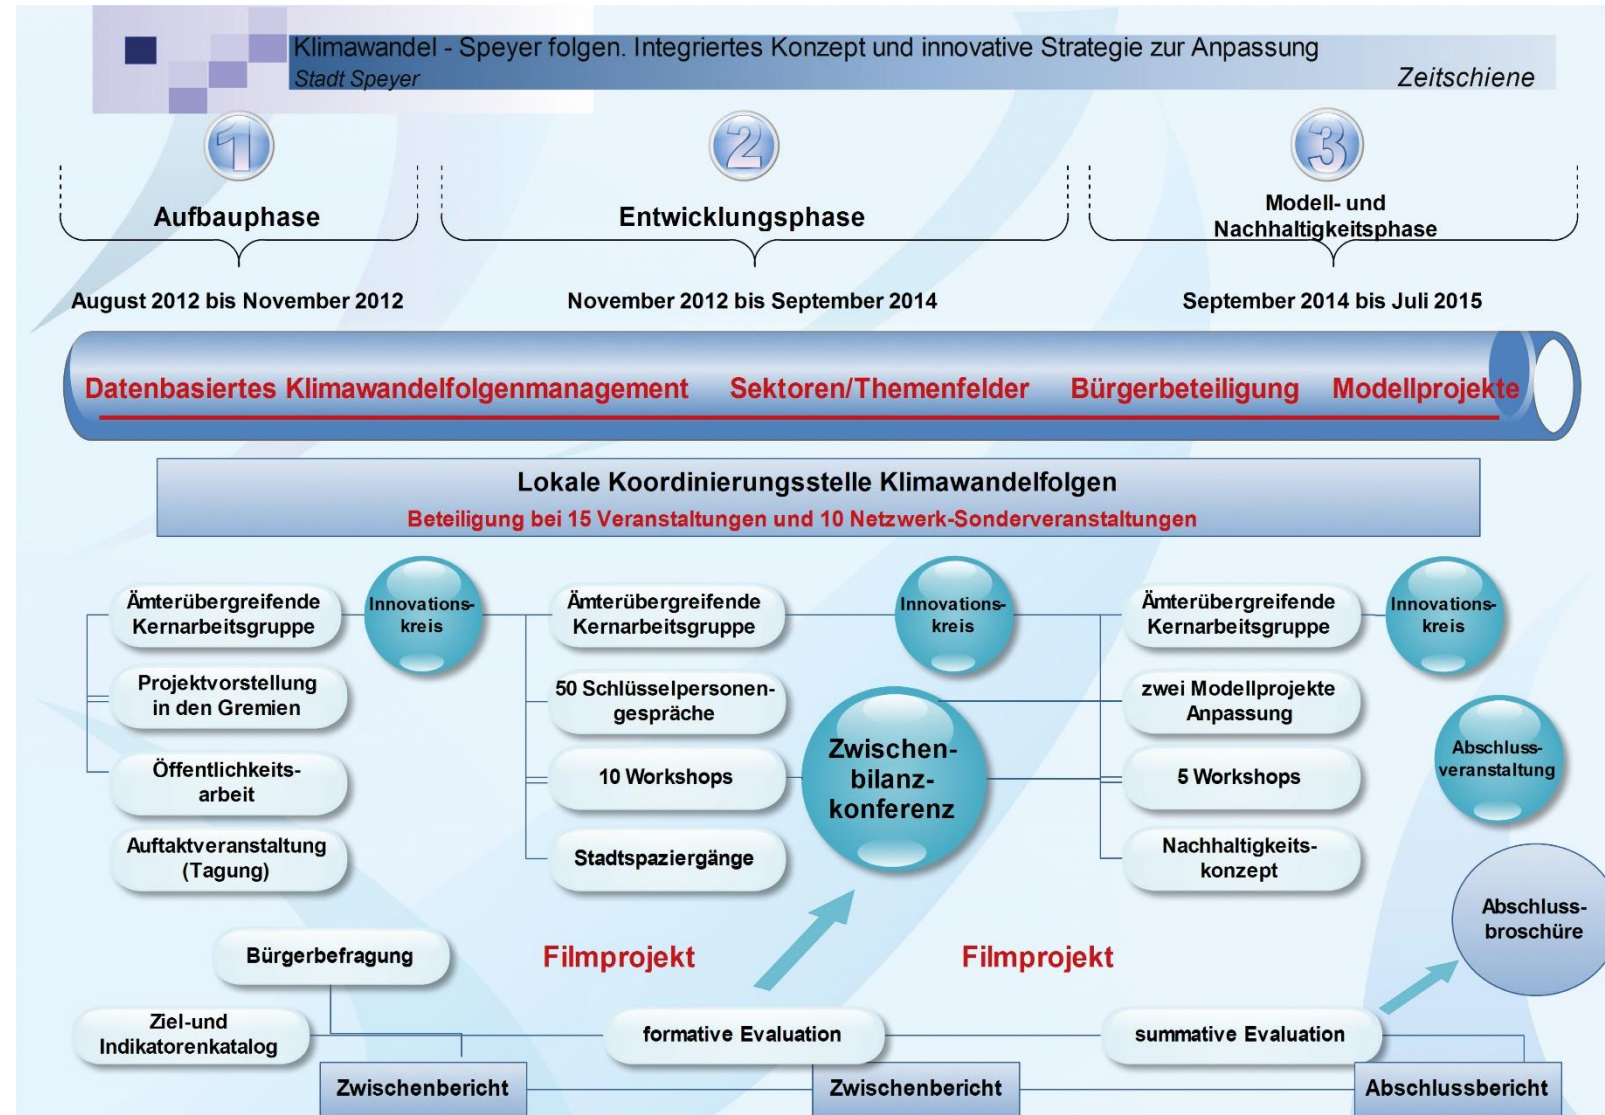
Klimawandel - Speyer folgen. Integriertes Konzept und innovative Strategie zur Anpassung
Stadt Speyer
Zeitschiene

1
Aufbauphase
August 2012 bis November 2012

2
Entwicklungsphase
November 2012 bis September 2014

3
Modell- und Nachhaltigkeitsphase
September 2014 bis Juli 2015

Datenbasiertes Klimawandelfolgenmanagement Sektoren/Themenfelder Bürgerbeteiligung Modellprojekte

Lokale Koordinierungsstelle Klimawandelfolgen
Beteiligung bei 15 Veranstaltungen und 10 Netzwerk-Sonderveranstaltungen

Ämterübergreifende Kernarbeitsgruppe
Innovationskreis
Projektvorstellung in den Gremien
Öffentlichkeitsarbeit
Auftaktveranstaltung (Tagung)

Ämterübergreifende Kernarbeitsgruppe
Innovationskreis
50 Schlüsselpersonengespräche
10 Workshops
Stadtspaziergänge
Zwischenbilanzkonferenz

Ämterübergreifende Kernarbeitsgruppe
Innovationskreis
zwei Modellprojekte Anpassung
5 Workshops
Nachhaltigkeitskonzept
Abschlussveranstaltung
Abschlussbroschüre

Bürgerbefragung
Filmprojekt
Filmprojekt
Ziel-und Indikatorenkatalog
formative Evaluation
summative Evaluation
Zwischenbericht
Zwischenbericht
Abschlussbericht